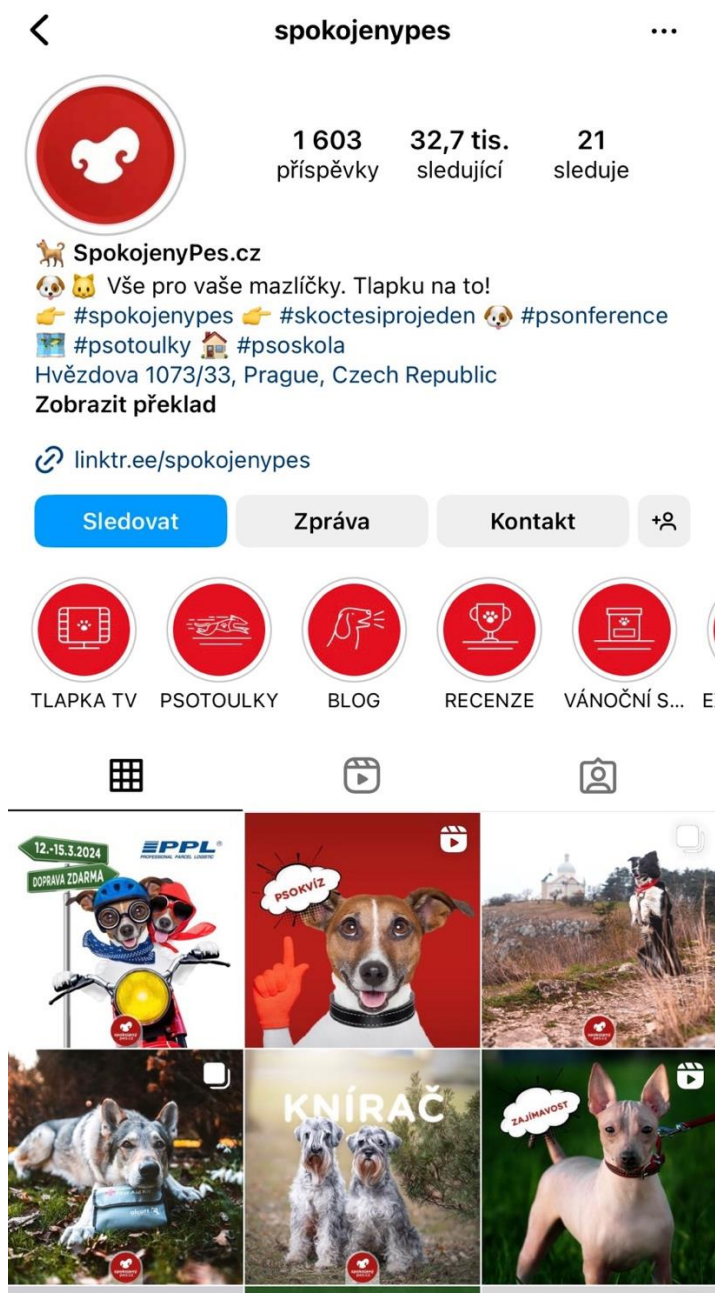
spokojenypes

1 603 příspěvky
32,7 tis. sledující
21 sleduje

🐕 SpokojenyPes.cz
🐶🐱 Vše pro vaše mazlíčky. Tlapku na to!
👉 #spokojenypes 👉 #skoctesiprojeden 🐶 #psonference
🗺️ #psotoulky 🏠 #psoskola
Hvězdova 1073/33, Prague, Czech Republic
Zobrazit překlad

linktr.ee/spokojenypes

Sledovat
Zpráva
Kontakt

TLAPKA TV
PSOTOULKY
BLOG
RECENZE
VÁNOČNÍ S...

12.-15.3.2024
DOPRAVA ZDARMA
PPL PROFESSIONAL PARCEL LOGISTIC

PSOKVÍZ

KNÍRAČ

ZAJÍMAVOST